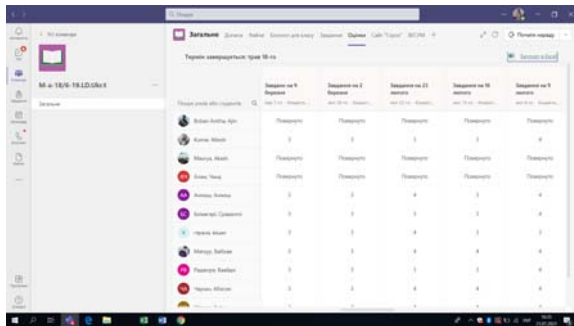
Загальне

Термін завершується: трав 18-го

Завдання на 9 березня | Завдання на 2 березня | Завдання на 23 лютого | Завдання на 16 лютого | Завдання на 9 лютого

| Пошук учнів або студентів | Завдання на 9 березня | Завдання на 2 березня | Завдання на 23 лютого | Завдання на 16 лютого | Завдання на 9 лютого |
|---|---|---|---|---|---|
| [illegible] | Повернуто | Повернуто | Повернуто | Повернуто | Повернуто |
| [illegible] | 3 | 3 | 3 | 3 | 4 |
| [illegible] | Повернуто | Повернуто | Повернуто | Повернуто | Повернуто |
| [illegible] | Повернуто | Повернуто | Повернуто | Повернуто | Повернуто |
| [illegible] | 3 | 3 | 4 | 3 | 4 |
| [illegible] | 3 | 3 | 4 | 3 | 4 |
| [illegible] | 3 | 3 | 3 | 3 | 4 |
| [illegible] | 3 | 3 | 4 | 3 | 4 |
| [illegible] | 3 | 3 | 3 | 3 | 4 |
| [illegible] | 3 | 3 | 4 | 3 | 4 |

Почати нараду